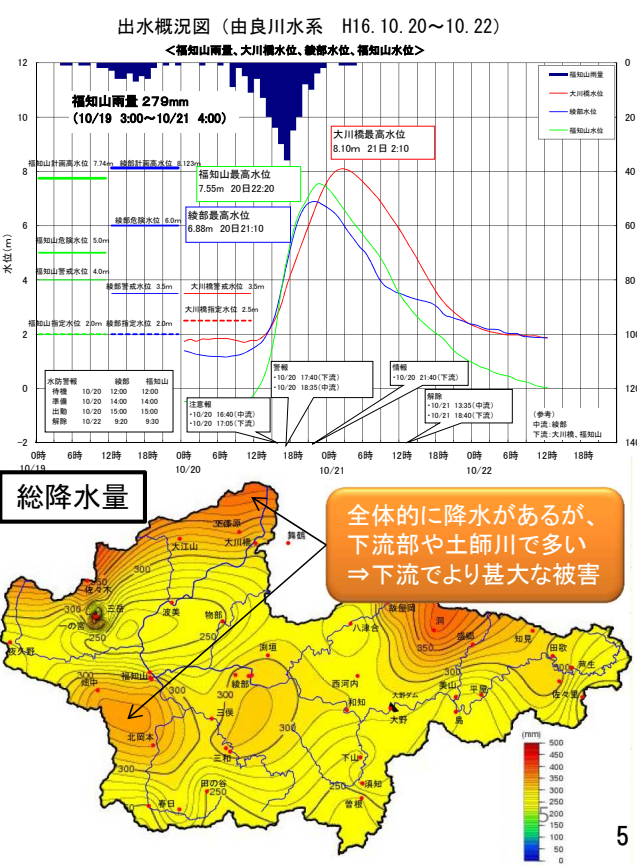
出水概況図（由良川水系　H16.10.20〜10.22）

＜福知山雨量、大川橋水位、綾部水位、福知山水位＞

福知山雨量 279mm
(10/19 3:00〜10/21 4:00)

福知山雨量
大川橋水位
綾部水位
福知山水位

大川橋最高水位
8.10m 21日 2:10

福知山最高水位
7.55m 20日22:20

綾部最高水位
6.88m 20日21:10

福知山計画高水位 7.74m
綾部計画高水位 8.123m
綾部危険水位 6.0m
福知山危険水位 5.0m
福知山警戒水位 4.0m
綾部警戒水位 3.5m
大川橋警戒水位 3.5m
大川橋指定水位 2.5m
福知山指定水位 2.0m
綾部指定水位 2.0m

水位(m)

12
10
8
6
4
2
0
−2

0
20
40
60
80
100
120
140

| 水防警報 | 綾部 | 福知山 |
|---|---|---|
| 待機 | 10/20 12:00 | 12:00 |
| 準備 | 10/20 14:00 | 14:00 |
| 出動 | 10/20 15:00 | 15:00 |
| 解除 | 10/22 9:20 | 9:30 |

注意報
・10/20 16:40(中流)
・10/20 17:05(下流)

警報
・10/20 17:40(下流)
・10/20 18:35(中流)

情報
・10/20 21:40(下流)

解除
・10/21 13:35(中流)
・10/21 18:40(下流)

(参考)
中流:綾部
下流:大川橋、福知山

0時 6時 12時 18時 0時 6時 12時 18時 0時 6時 12時 18時 0時 6時 12時 18時
10/19 10/20 10/21 10/22

総降水量

全体的に降水があるが、下流部や土師川で多い
⇒下流でより甚大な被害

舞鶴
大川橋
大江山
三岳
佐々木
一の宮
波美
物部
綾部
福知山
坂野
北岡本
三俣
三和
田の谷
春日
綾部
西河内
和知
大野ダム
大野
八津合
故屋
洞
盛郷
知見
田歌
芦生
佐々里
美山
平屋
鳥
下山
須知
曽根
300
250
350
400
500
450
400
350
300
250
200
150
100
50
0
(mm)

5